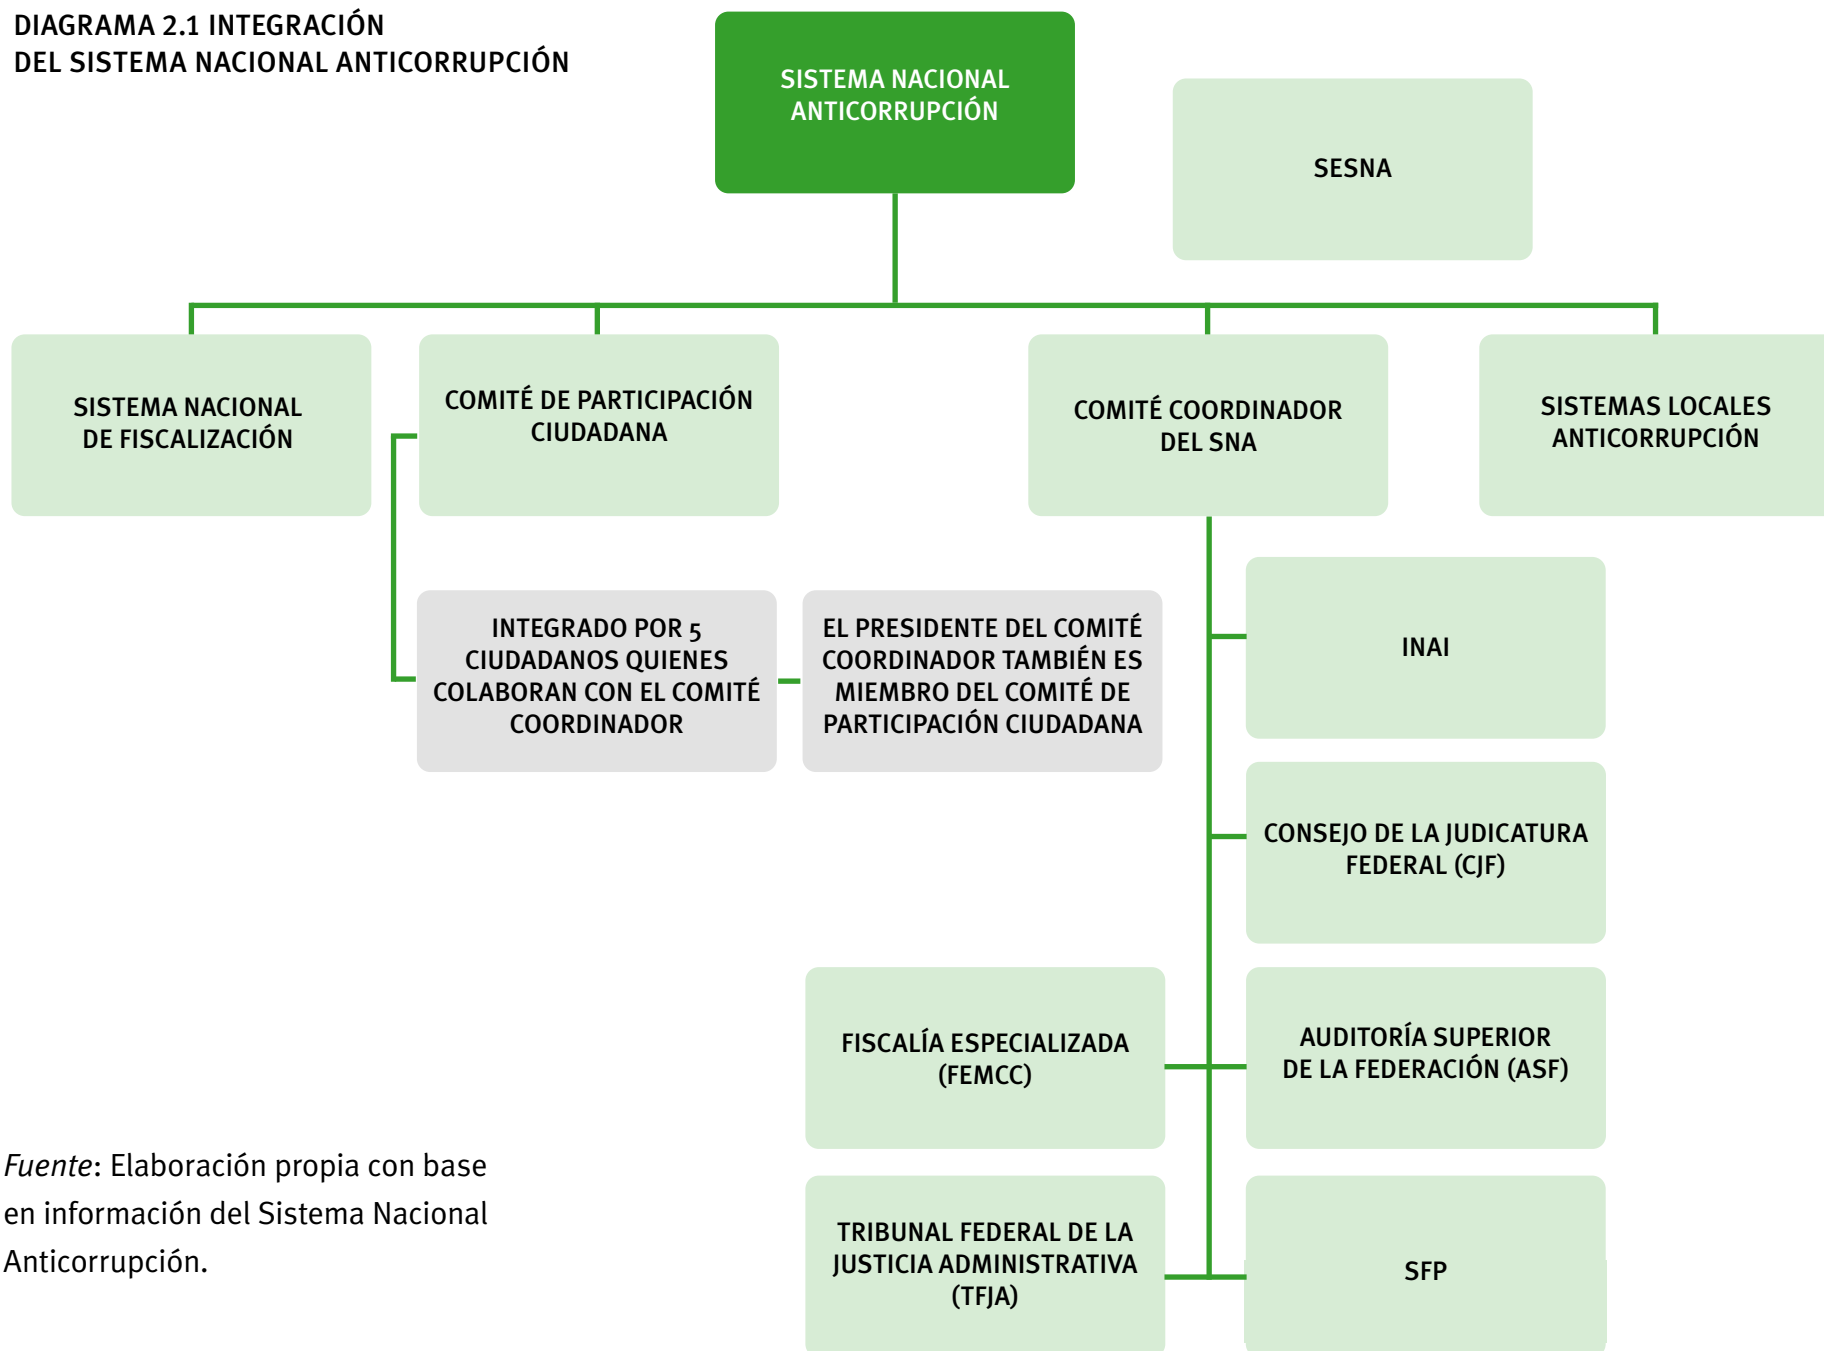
DIAGRAMA 2.1 INTEGRACIÓN
DEL SISTEMA NACIONAL ANTICORRUPCIÓN

SISTEMA NACIONAL ANTICORRUPCIÓN

SESNA

SISTEMA NACIONAL DE FISCALIZACIÓN

COMITÉ DE PARTICIPACIÓN CIUDADANA

COMITÉ COORDINADOR DEL SNA

SISTEMAS LOCALES ANTICORRUPCIÓN

INTEGRADO POR 5 CIUDADANOS QUIENES COLABORAN CON EL COMITÉ COORDINADOR

EL PRESIDENTE DEL COMITÉ COORDINADOR TAMBIÉN ES MIEMBRO DEL COMITÉ DE PARTICIPACIÓN CIUDADANA

INAI

CONSEJO DE LA JUDICATURA FEDERAL (CJF)

FISCALÍA ESPECIALIZADA (FEMCC)

AUDITORÍA SUPERIOR DE LA FEDERACIÓN (ASF)

TRIBUNAL FEDERAL DE LA JUSTICIA ADMINISTRATIVA (TFJA)

SFP

*Fuente*: Elaboración propia con base en información del Sistema Nacional Anticorrupción.